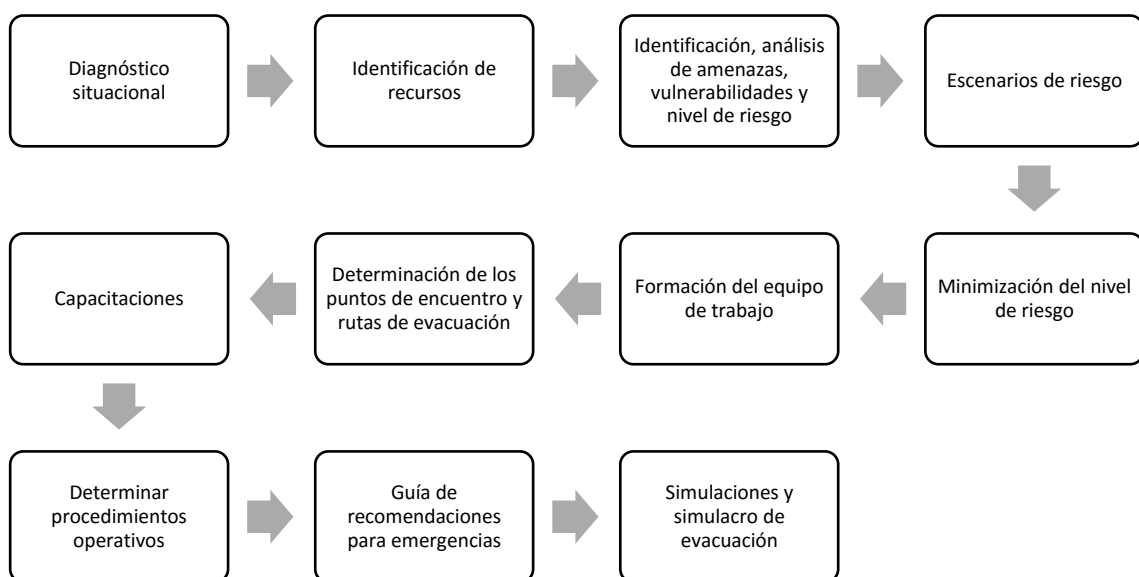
Diagnóstico situacional

Identificación de recursos

Identificación, análisis de amenazas, vulnerabilidades y nivel de riesgo

Escenarios de riesgo

Minimización del nivel de riesgo

Formación del equipo de trabajo

Determinación de los puntos de encuentro y rutas de evacuación

Capacitaciones

Determinar procedimientos operativos

Guía de recomendaciones para emergencias

Simulaciones y simulacro de evacuación